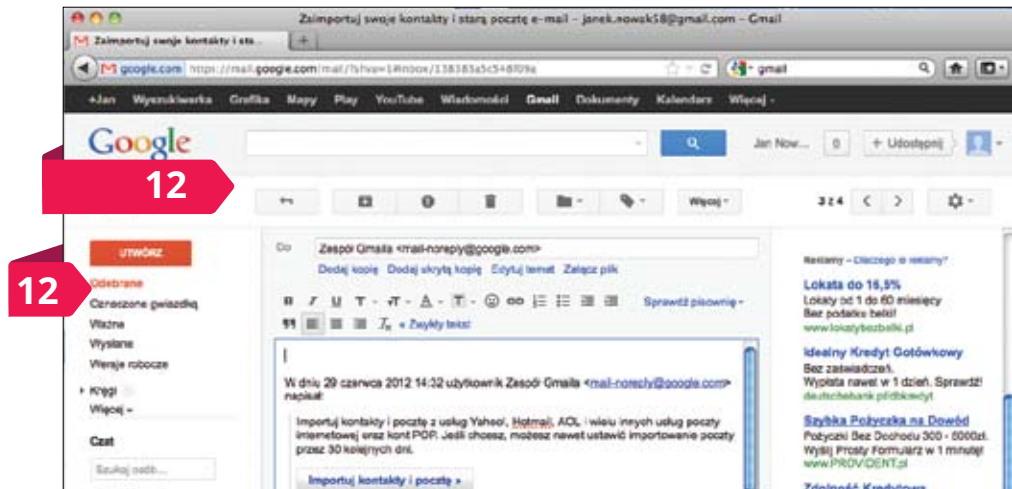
Zaimportuj swoje kontakty i starą pocztę e-mail – janek.nowak58@gmail.com – Gmail

Zaimportuj swoje kontakty i sta...

google.com https://mail.google.com/mail/?shva=1#inbox/138383a5c548f09a

gmail

+Jan Wyszukiwarka Grafika Mapy Play YouTube Wiadomości Gmail Dokumenty Kalendarz Więcej -

Google

Jan Now... 0 + Udostępnij

12

Więcej

3 z 4

UTWÓRZ

12

Odebrane
Oznaczone gwiazdką
Ważne
Wysłane
Wersje robocze
Kręgi
Więcej

Czat

Szukaj osób...

Do Zespół Gmaila <mail-noreply@google.com>

Dodaj kopię Dodaj ukrytą kopię Edytuj temat Załącz plik

Sprawdź pisownię

« Zwykły tekst

W dniu 29 czerwca 2012 14:32 użytkownik Zespół Gmaila <mail-noreply@google.com> napisał:

Importuj kontakty i pocztę z usług Yahoo!, Hotmail, AOL i wielu innych usług poczty internetowej oraz kont POP. Jeśli chcesz, możesz nawet ustawić importowanie poczty przez 30 kolejnych dni.

Importuj kontakty i pocztę »

Reklamy – Dlaczego te reklamy?

Lokata do 16,5%
Lokaty od 1 do 60 miesięcy
Bez podatku belki!
www.lokatybezbelki.pl

Idealny Kredyt Gotówkowy
Bez zaświadczeń.
Wypłata nawet w 1 dzień. Sprawdź!
deutschebank.pl/dbkredyt

Szybka Pożyczka na Dowód
Pożyczki Bez Dochodu 300 - 5000zł.
Wyślij Prosty Formularz w 1 minutę!
www.PROVIDENT.pl

Zdolność Kredytowa